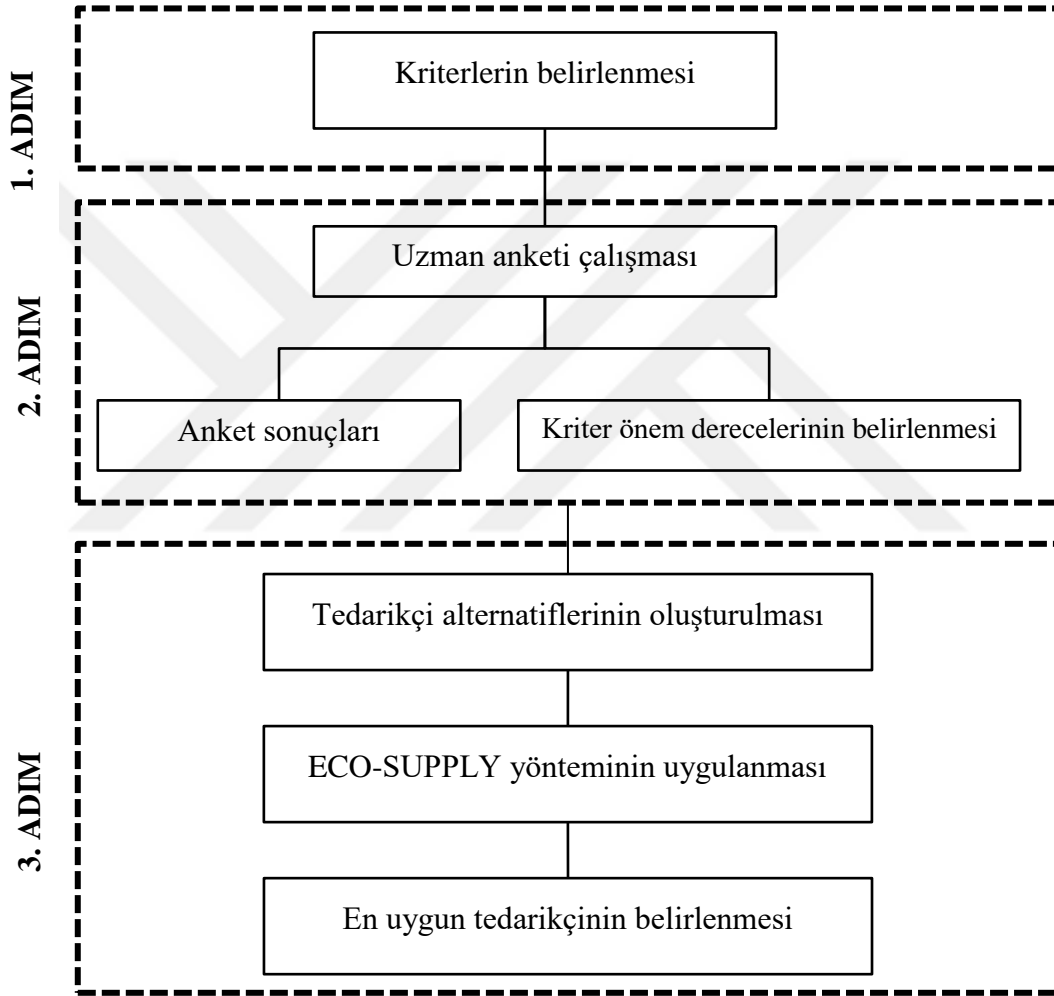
1. ADIM

Kriterlerin belirlenmesi

2. ADIM

Uzman anketi çalışması

Anket sonuçları

Kriter önem derecelerinin belirlenmesi

3. ADIM

Tedarikçi alternatiflerinin oluşturulması

ECO-SUPPLY yönteminin uygulanması

En uygun tedarikçinin belirlenmesi